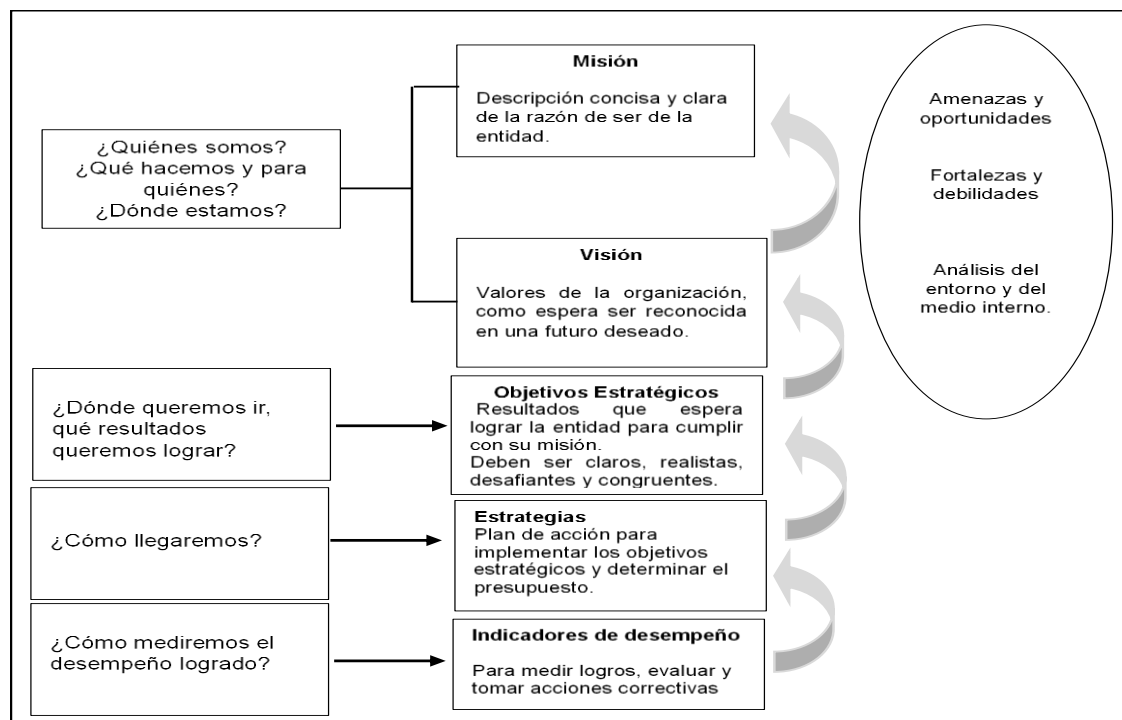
¿Quiénes somos?
¿Qué hacemos y para quiénes?
¿Dónde estamos?

Misión

Descripción concisa y clara de la razón de ser de la entidad.

Visión

Valores de la organización, como espera ser reconocida en una futuro deseado.

Amenazas y oportunidades

Fortalezas y debilidades

Análisis del entorno y del medio interno.

¿Dónde queremos ir, qué resultados queremos lograr?

Objetivos Estratégicos
Resultados que espera lograr la entidad para cumplir con su misión.
Deben ser claros, realistas, desafiantes y congruentes.

¿Cómo llegaremos?

Estrategias
Plan de acción para implementar los objetivos estratégicos y determinar el presupuesto.

¿Cómo mediremos el desempeño logrado?

Indicadores de desempeño

Para medir logros, evaluar y tomar acciones correctivas